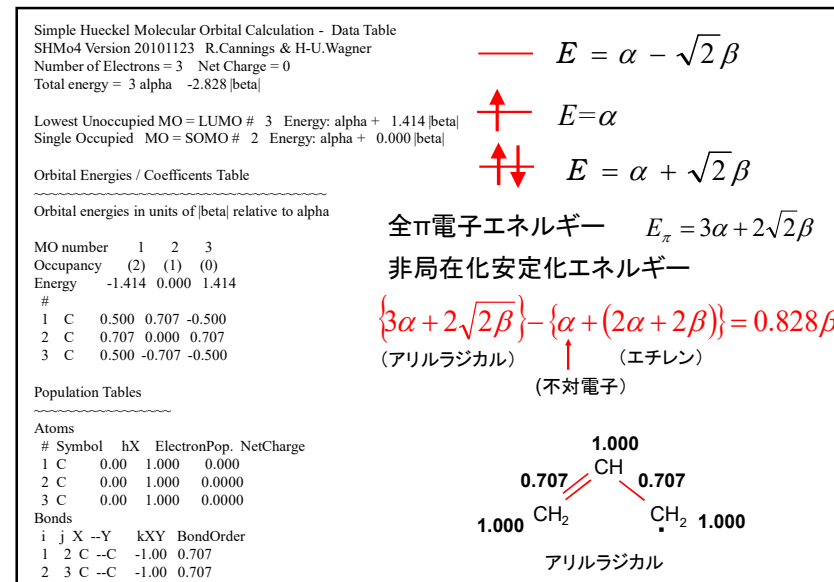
Simple Hueckel Molecular Orbital Calculation - Data Table
SHMo4 Version 20101123 R.Cannings & H-U.Wagner
Number of Electrons = 3 Net Charge = 0
Total energy = 3 alpha -2.828 |beta|

Lowest Unoccupied MO = LUMO # 3 Energy: alpha + 1.414 |beta|
Single Occupied MO = SOMO # 2 Energy: alpha + 0.000 |beta|

Orbital Energies / Coefficents Table
~~~~~~~~~~~~~~~~~~~~~~~~~~~~~~
Orbital energies in units of |beta| relative to alpha

MO number 1 2 3
Occupancy (2) (1) (0)
Energy -1.414 0.000 1.414
#
1 C 0.500 0.707 -0.500
2 C 0.707 0.000 0.707
3 C 0.500 -0.707 -0.500

Population Tables
~~~~~~~~~~~~~~~~

Atoms
# Symbol hX ElectronPop. NetCharge
1 C 0.00 1.000 0.000
2 C 0.00 1.000 0.0000
3 C 0.00 1.000 0.0000
Bonds
i j X --Y kXY BondOrder
1 2 C --C -1.00 0.707
2 3 C --C -1.00 0.707

$E = \alpha - \sqrt{2}\beta$

$E=\alpha$

$E = \alpha + \sqrt{2}\beta$

全π電子エネルギー $E_{\pi} = 3\alpha + 2\sqrt{2}\beta$

非局在化安定化エネルギー

$\{3\alpha + 2\sqrt{2\beta}\} - \{\alpha + (2\alpha + 2\beta)\} = 0.828\beta$

（アリルラジカル） （エチレン）

（不対電子）

1.000
CH
0.707 0.707
1.000 $CH_2$ $CH_2$ 1.000
アリルラジカル